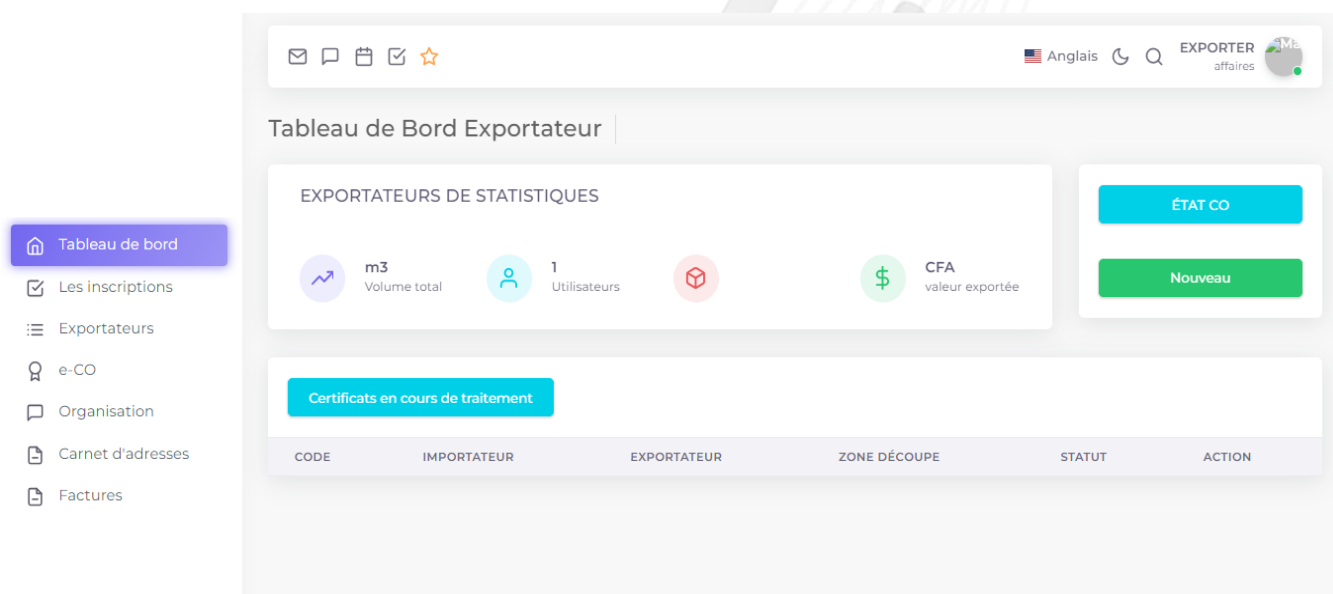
Tableau de bord
Les inscriptions
Exportateurs
e-CO
Organisation
Carnet d'adresses
Factures

Anglais
EXPORTER
affaires

Tableau de Bord Exportateur

EXPORTATEURS DE STATISTIQUES

m3
Volume total

1
Utilisateurs

CFA
valeur exportée

ÉTAT CO

Nouveau

Certificats en cours de traitement

| CODE | IMPORTATEUR | EXPORTATEUR | ZONE DÉCOUPE | STATUT | ACTION |
|---|---|---|---|---|---|